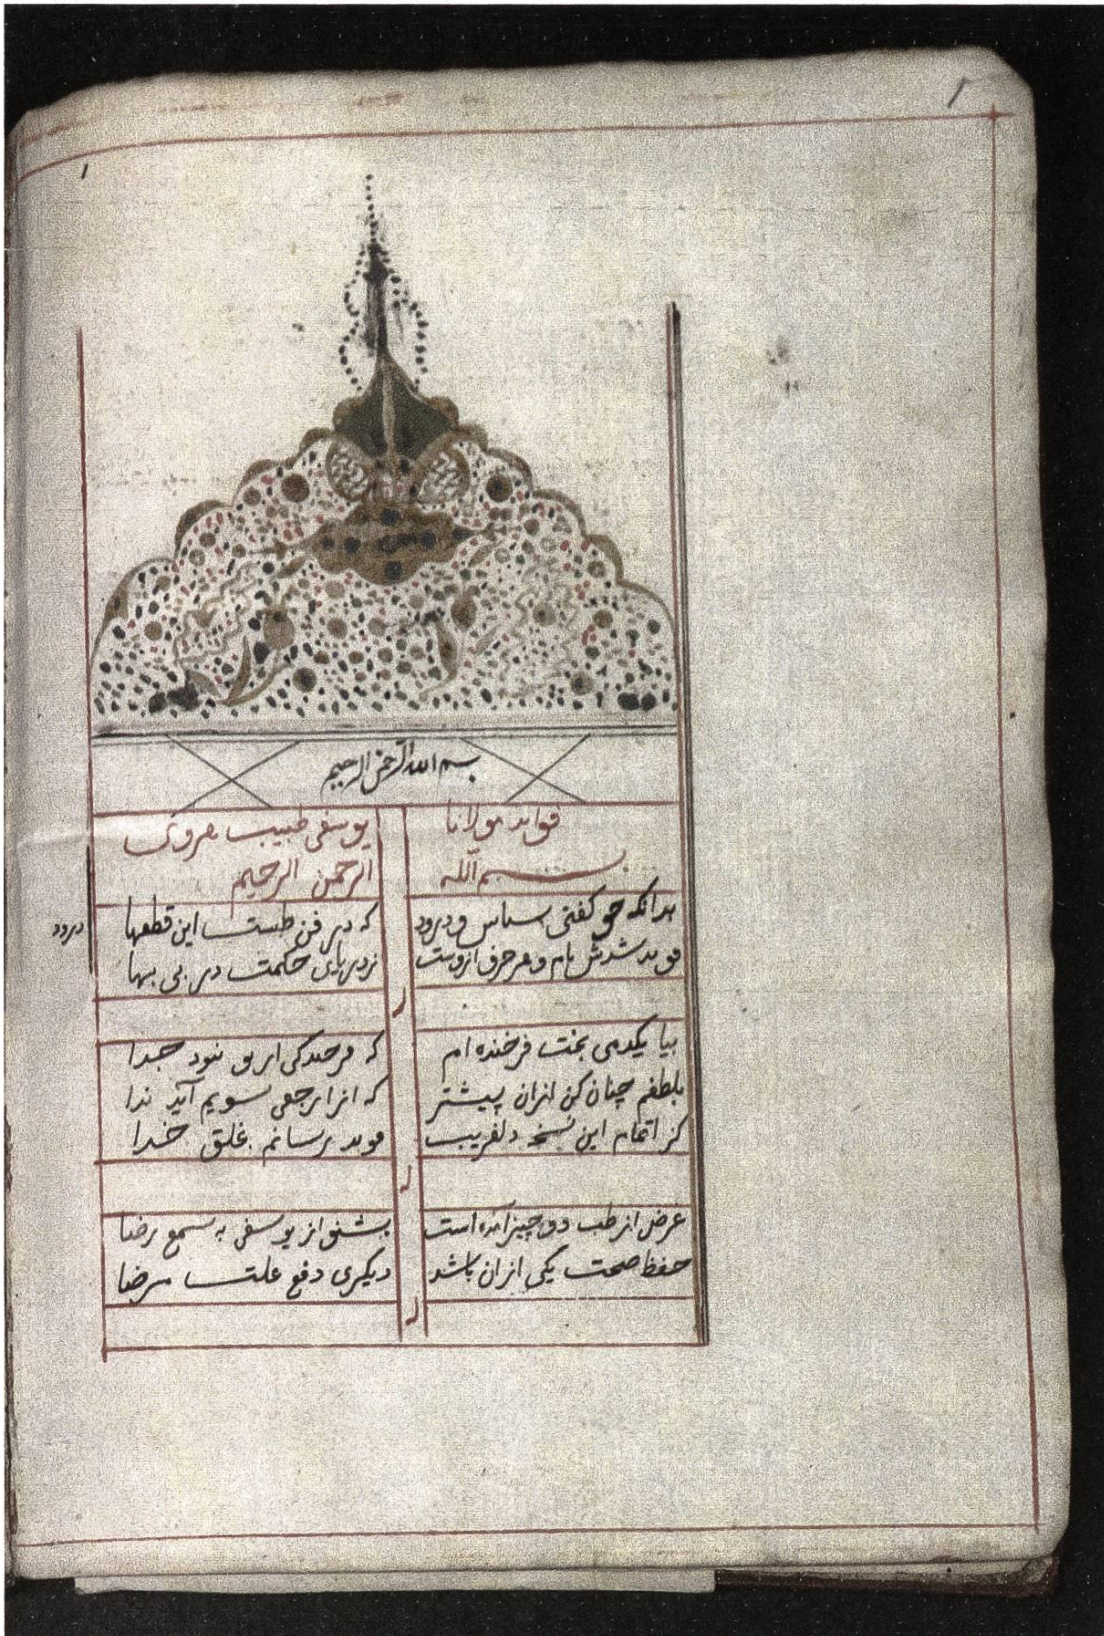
٢

١

بسم الله الرحمن الرحیم

فواید مولانا یوسفی طبیب هروی

بسم الله الرحمن الرحیم

بدانکه حق کفتن سپاس و درود
که در فن طب است این قطعها

و بد شدش نام و هر حرف از وجود
زد در بای حکمت دری بی بها

درود

بیا یکدمی بخت فرخنده ام
که هر حد کی ارو نبود جدا

بلطفم چنان کن از آن پیشتر
که از ارجعی سویم آید ندا

کر اتمام این نسخه دلفریب
فواید رسانم بخلق خدا

غرض از طب دو چیز آمده است
بشنو از یوسف به سمع رضا

حفظ صحت یکی از آن باشد
دیگری دفع علت مرضا